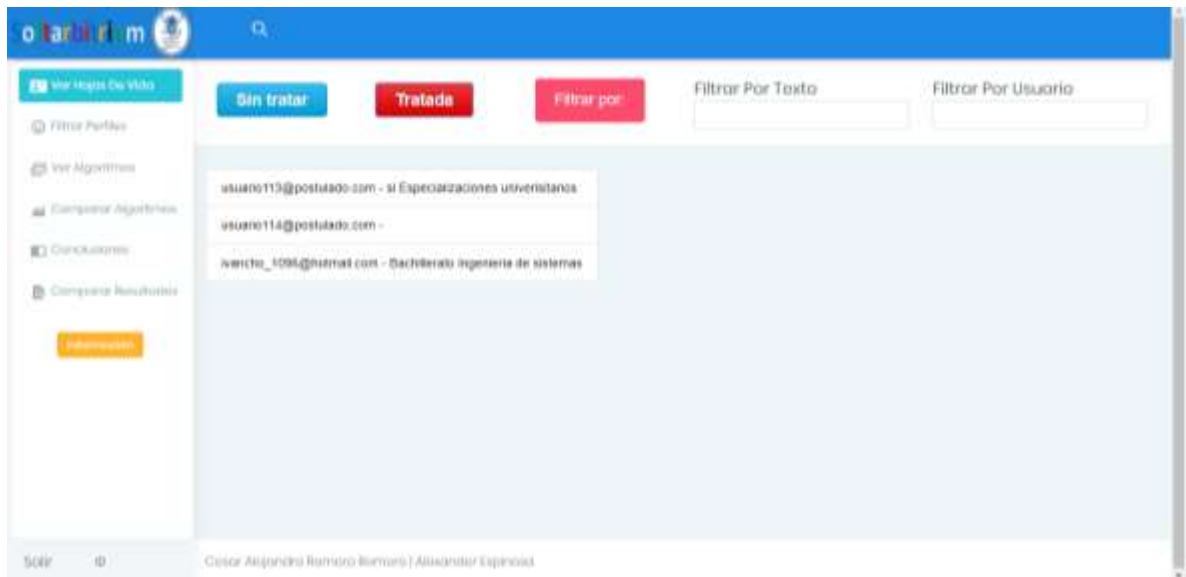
o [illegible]

Ver Hojas De Vida

Filtrar Perfiles

Ver Algoritmos

Comparar Algoritmos

Conclusiones

Comparar Resultados

Información

Sin tratar

Tratada

Filtrar por

Filtrar Por Texto

Filtrar Por Usuario

usuario113@postulado.com - si Especializaciones universitarios

usuario114@postulado.com -

ivancho_1096@hotmail.com - Bachillerato Ingenieria de sistemas

Salir

Cesar Alejandro Romero Romero | Alexander Espinosa